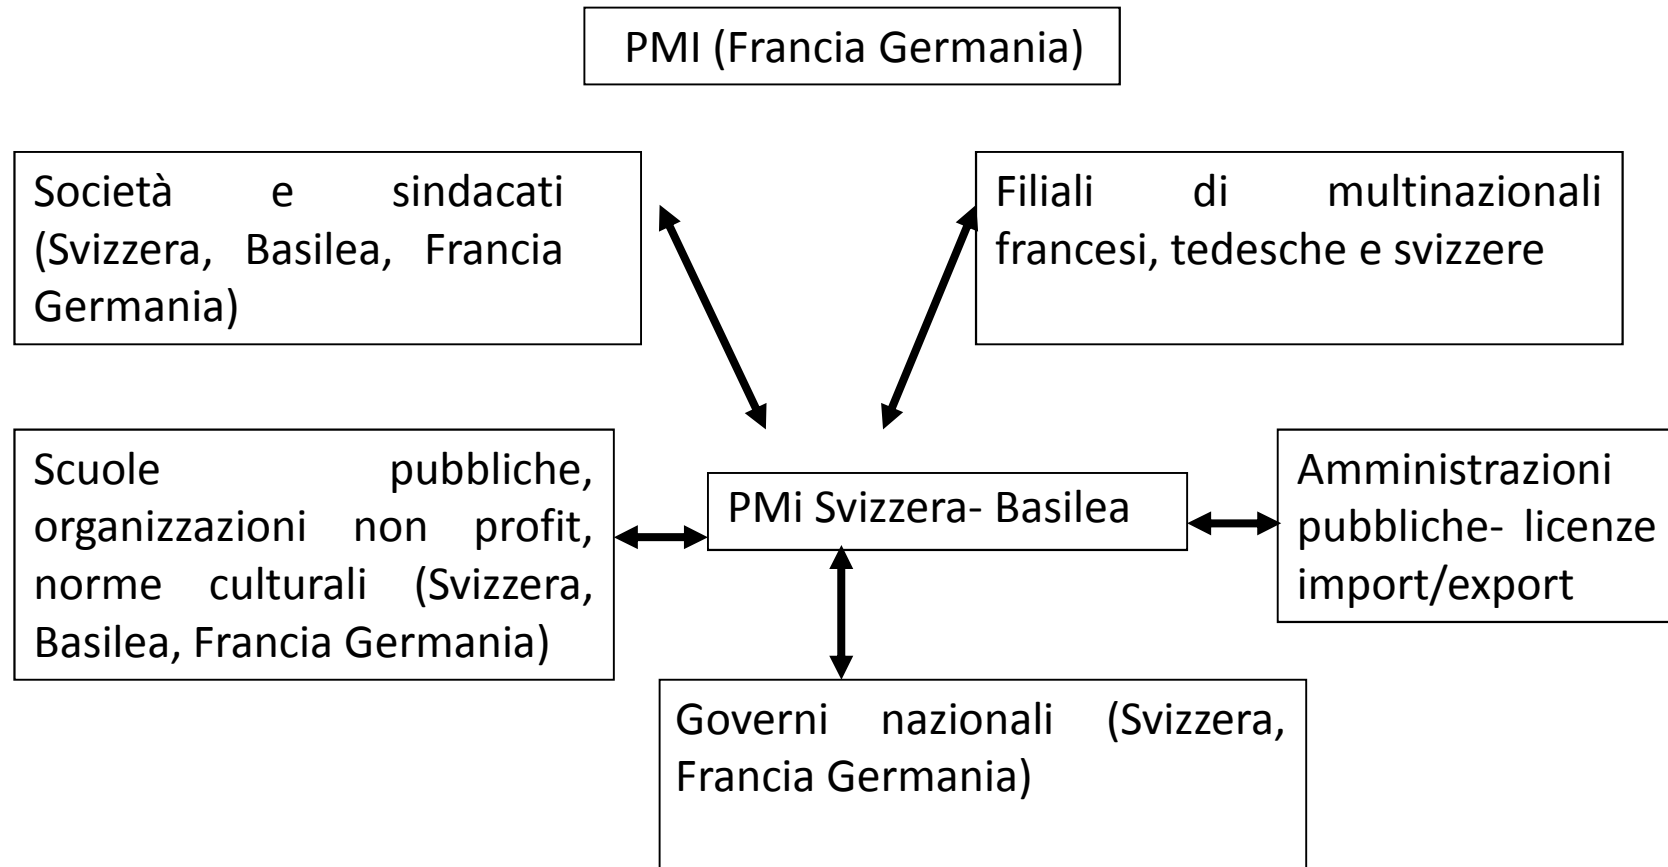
PMI (Francia Germania)

Società e sindacati (Svizzera, Basilea, Francia Germania)

Filiali di multinazionali francesi, tedesche e svizzere

Scuole pubbliche, organizzazioni non profit, norme culturali (Svizzera, Basilea, Francia Germania)

PMi Svizzera- Basilea

Amministrazioni pubbliche- licenze import/export

Governi nazionali (Svizzera, Francia Germania)